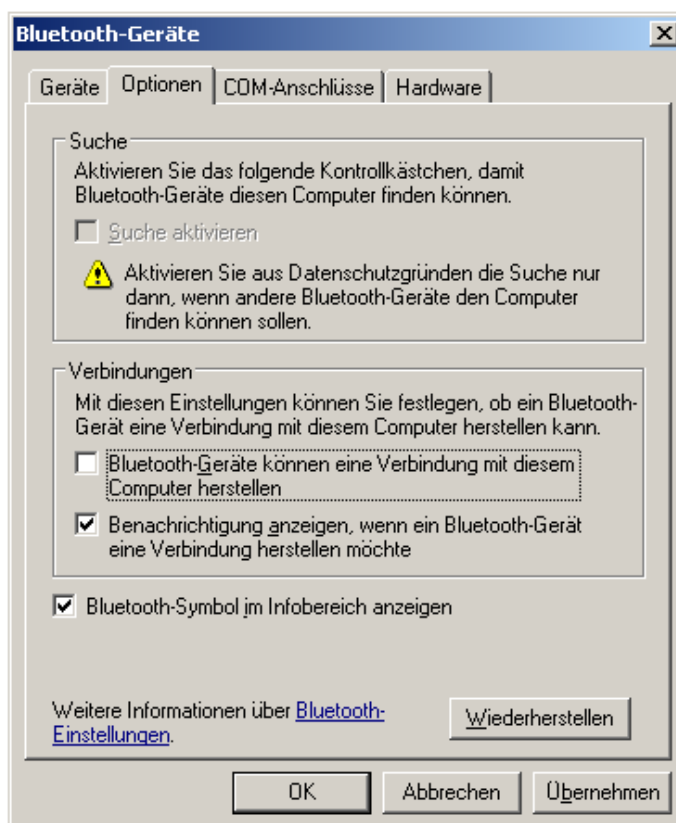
Bluetooth-Geräte

Geräte | Optionen | COM-Anschlüsse | Hardware

Suche

Aktivieren Sie das folgende Kontrollkästchen, damit Bluetooth-Geräte diesen Computer finden können.

Suche aktivieren

Aktivieren Sie aus Datenschutzgründen die Suche nur dann, wenn andere Bluetooth-Geräte den Computer finden können sollen.

Verbindungen

Mit diesen Einstellungen können Sie festlegen, ob ein Bluetooth-Gerät eine Verbindung mit diesem Computer herstellen kann.

Bluetooth-Geräte können eine Verbindung mit diesem Computer herstellen

Benachrichtigung anzeigen, wenn ein Bluetooth-Gerät eine Verbindung herstellen möchte

Bluetooth-Symbol im Infobereich anzeigen

Weitere Informationen über Bluetooth-Einstellungen.

Wiederherstellen

OK | Abbrechen | Übernehmen